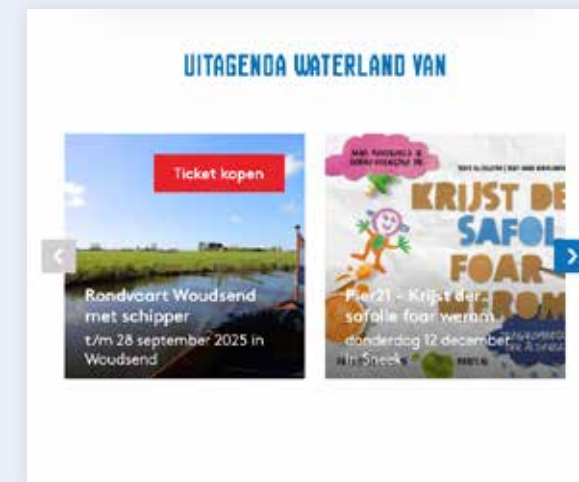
UITAGENDA WATERLAND VAN

Ticket kopen

Rondvaart Woudsend met schipper

t/m 28 september 2025 in Woudsend

KRIJST DE SAFOL FOAR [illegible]

Pier21 - Krijst der safolle foar werom

donderdag 12 december in Sneek